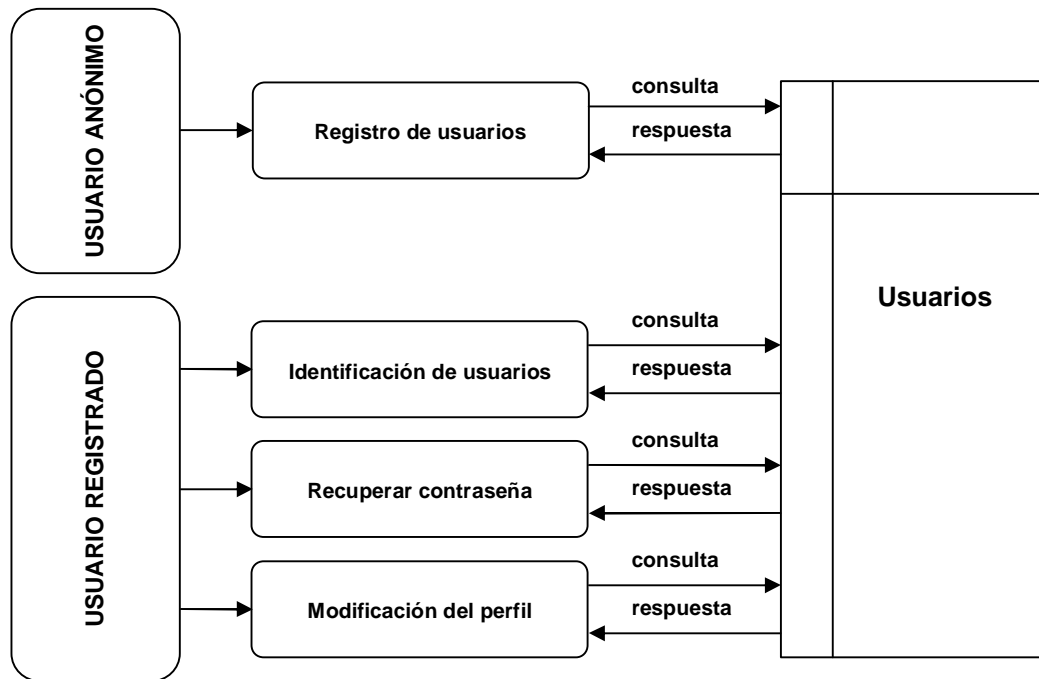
USUARIO ANÓNIMO

Registro de usuarios

consulta

respuesta

USUARIO REGISTRADO

Identificación de usuarios

consulta

respuesta

Recuperar contraseña

consulta

respuesta

Modificación del perfil

consulta

respuesta

Usuarios